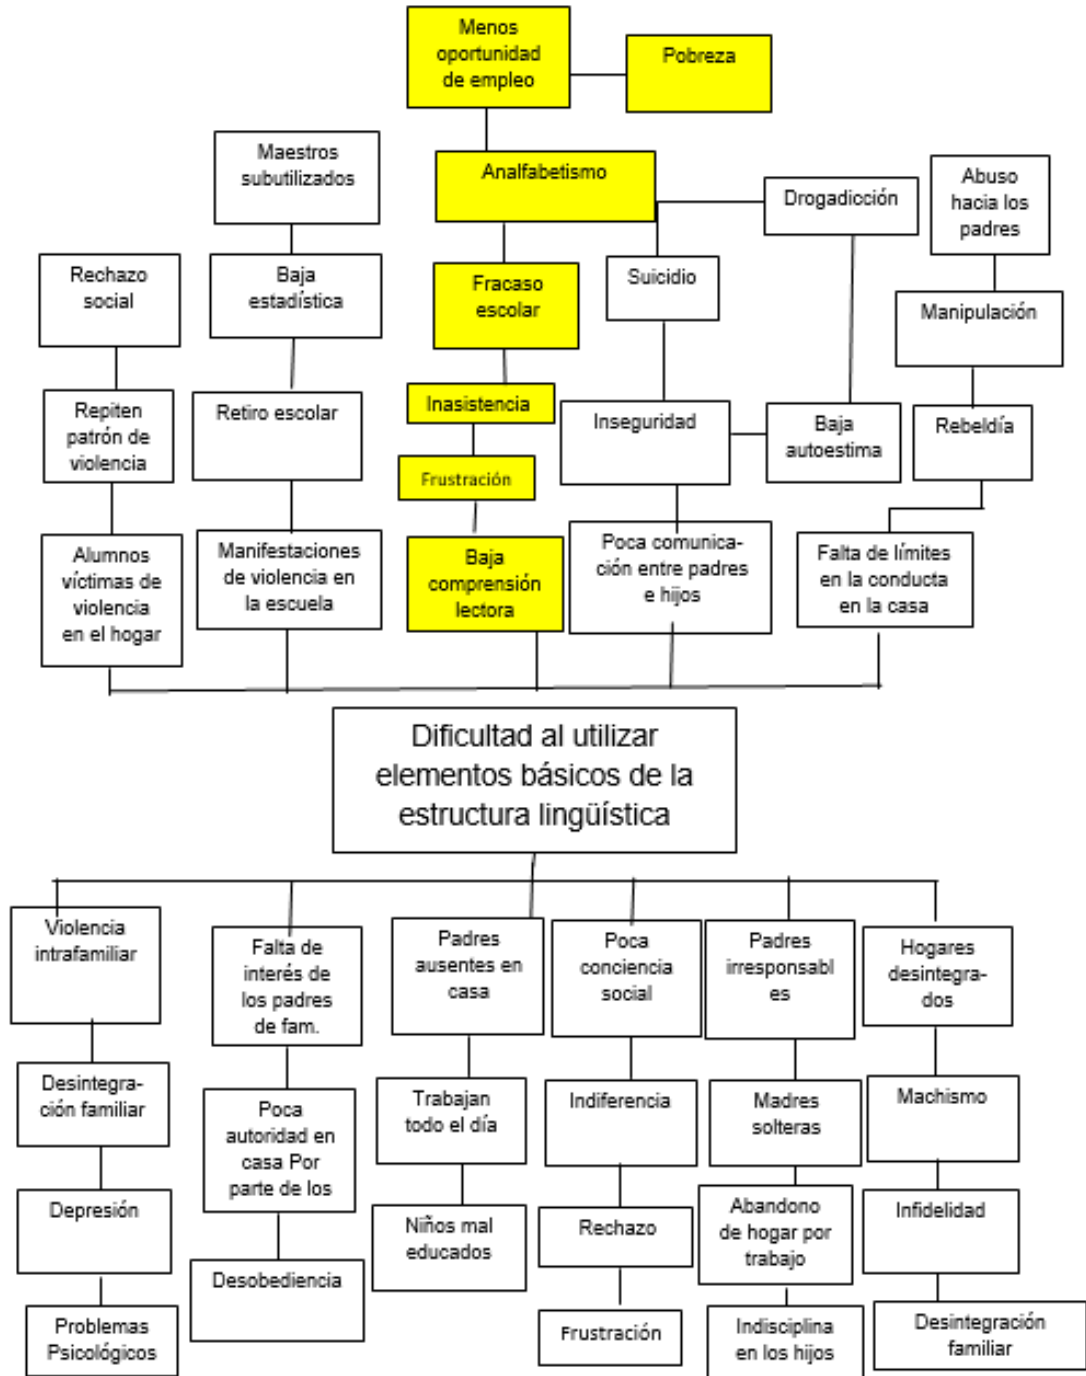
Menos oportunidad de empleo

Pobreza

Maestros subutilizados

Analfabetismo

Drogadicción

Abuso hacia los padres

Rechazo social

Baja estadística

Fracaso escolar

Suicidio

Manipulación

Repiten patrón de violencia

Retiro escolar

Inasistencia

Inseguridad

Baja autoestima

Rebeldía

Frustración

Alumnos víctimas de violencia en el hogar

Manifestaciones de violencia en la escuela

Baja comprensión lectora

Poca comunicación entre padres e hijos

Falta de límites en la conducta en la casa

Dificultad al utilizar elementos básicos de la estructura lingüística

Violencia intrafamiliar

Falta de interés de los padres de fam.

Padres ausentes en casa

Poca conciencia social

Padres irresponsabl es

Hogares desintegrados

Desintegración familiar

Poca autoridad en casa Por parte de los

Trabajan todo el día

Indiferencia

Madres solteras

Machismo

Depresión

Niños mal educados

Rechazo

Abandono de hogar por trabajo

Infidelidad

Desobediencia

Problemas Psicológicos

Frustración

Indisciplina en los hijos

Desintegración familiar